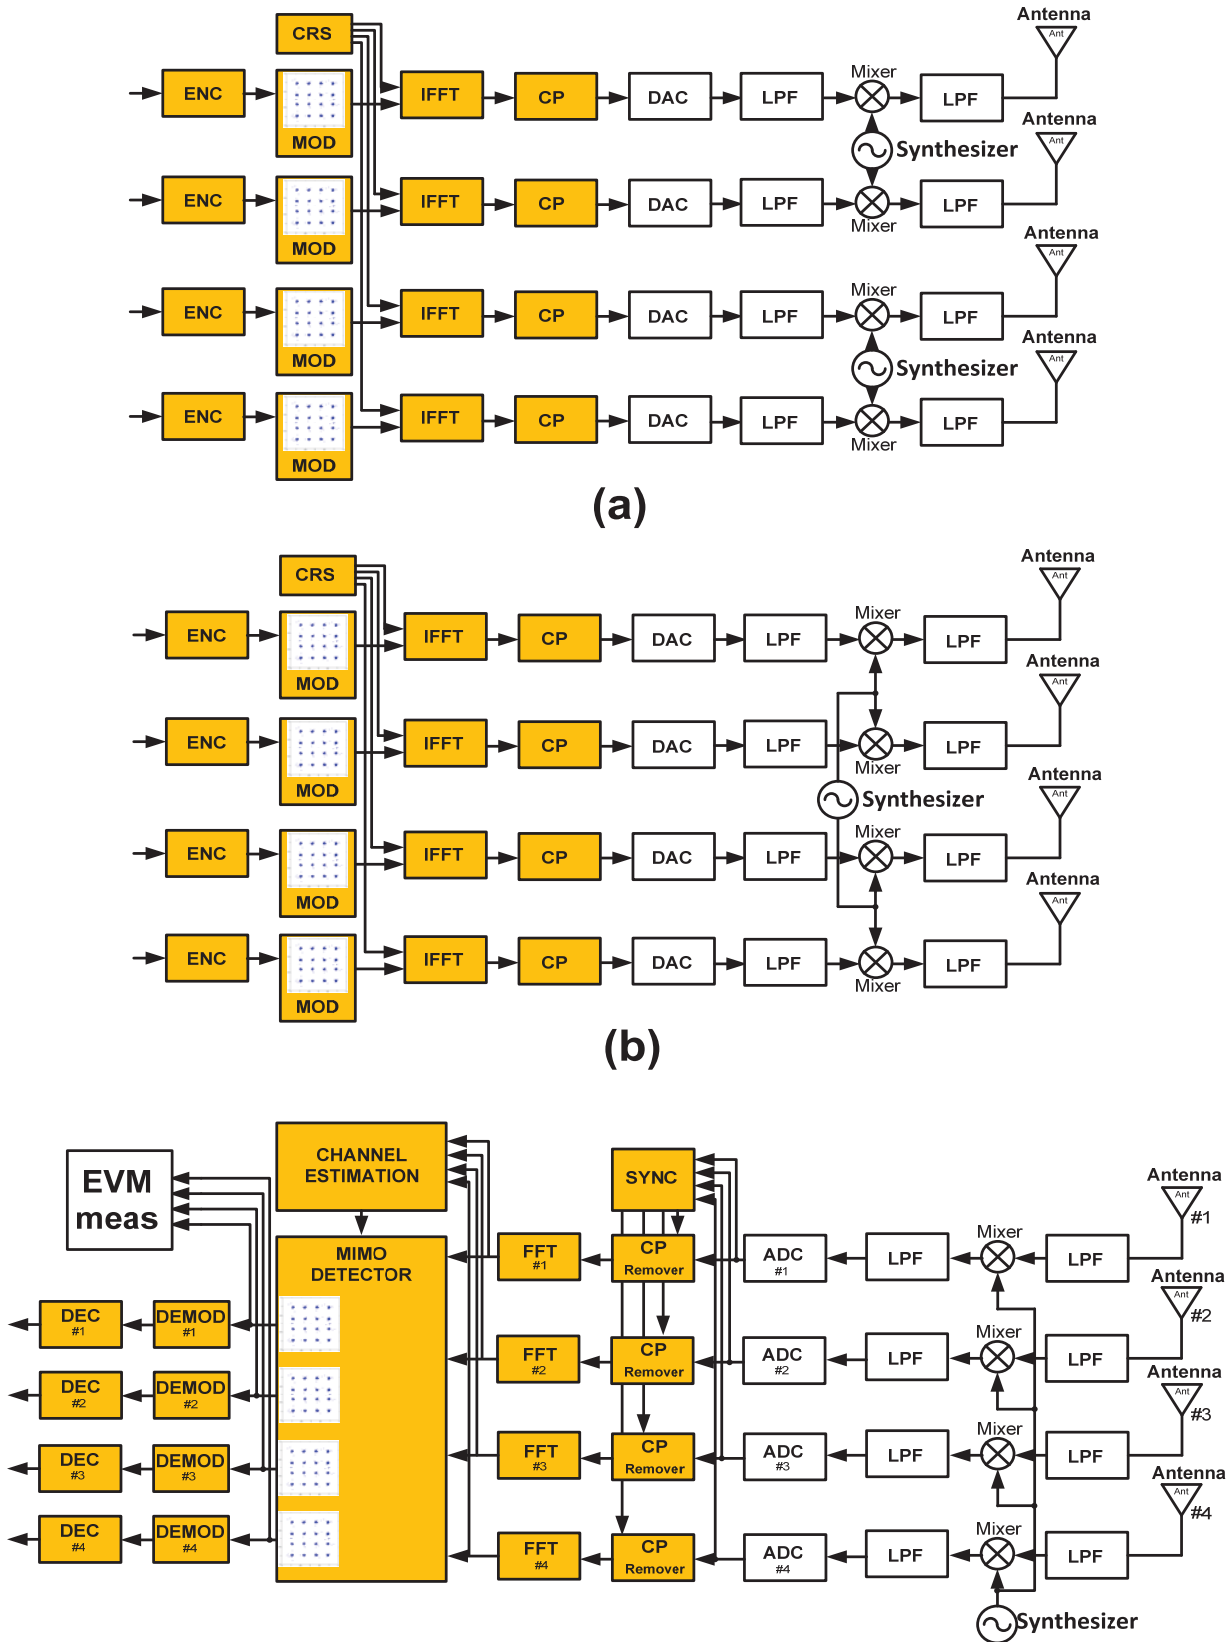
CRS
ENC
MOD
IFFT
CP
DAC
LPF
Mixer
LPF
Antenna
Ant
Synthesizer
Antenna
Ant
ENC
MOD
IFFT
CP
DAC
LPF
Mixer
LPF
ENC
MOD
IFFT
CP
DAC
LPF
Mixer
LPF
Antenna
Ant
Synthesizer
Antenna
Ant
ENC
MOD
IFFT
CP
DAC
LPF
Mixer
LPF

(a)

CRS
ENC
MOD
IFFT
CP
DAC
LPF
Mixer
LPF
Antenna
Ant
ENC
MOD
IFFT
CP
DAC
LPF
Mixer
LPF
Antenna
Ant
Synthesizer
ENC
MOD
IFFT
CP
DAC
LPF
Mixer
LPF
Antenna
Ant
ENC
MOD
IFFT
CP
DAC
LPF
Mixer
LPF
Antenna
Ant

(b)

EVM meas
CHANNEL ESTIMATION
SYNC
MIMO DETECTOR
FFT #1
CP Remover
ADC #1
LPF
Mixer
LPF
Antenna
Ant
#1
DEC #1
DEMOD #1
FFT #2
CP Remover
ADC #2
LPF
Mixer
LPF
Antenna
Ant
#2
DEC #2
DEMOD #2
FFT #3
CP Remover
ADC #3
LPF
Mixer
LPF
Antenna
Ant
#3
DEC #3
DEMOD #3
FFT #4
CP Remover
ADC #4
LPF
Mixer
LPF
Antenna
Ant
#4
DEC #4
DEMOD #4
Synthesizer